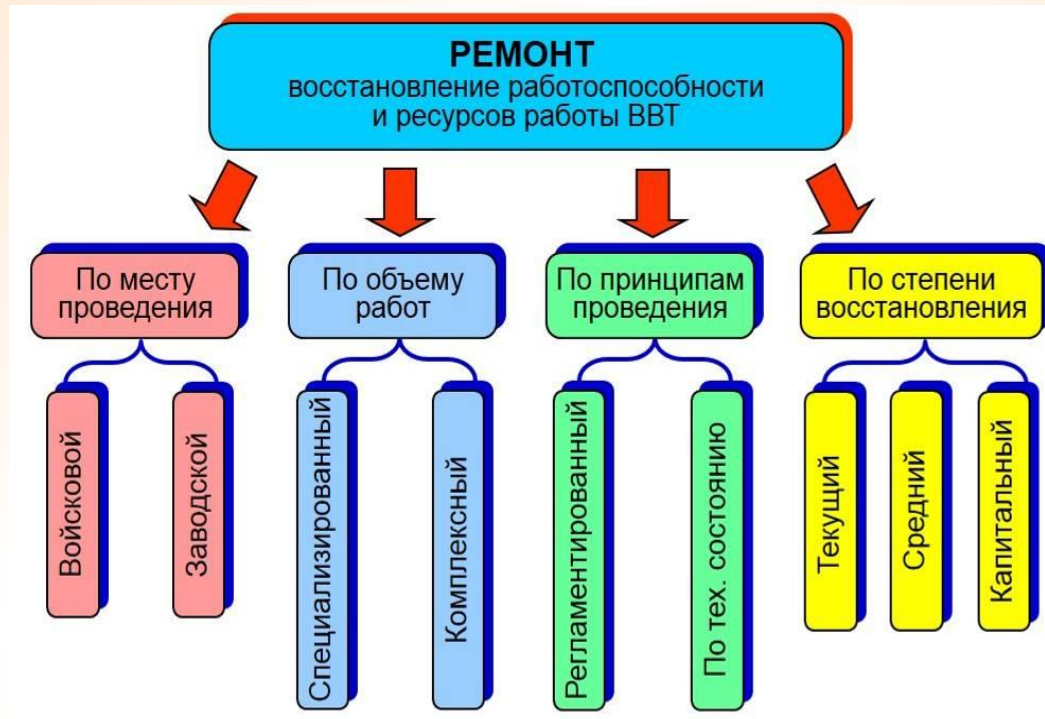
РЕМОНТ
восстановление работоспособности и ресурсов работы ВВТ

По месту проведения

Войсковой

Заводской

По объему работ

Специализированный

Комплексный

По принципам проведения

Регламентированный

По тех. состоянию

По степени восстановления

Текущий

Средний

Капитальный